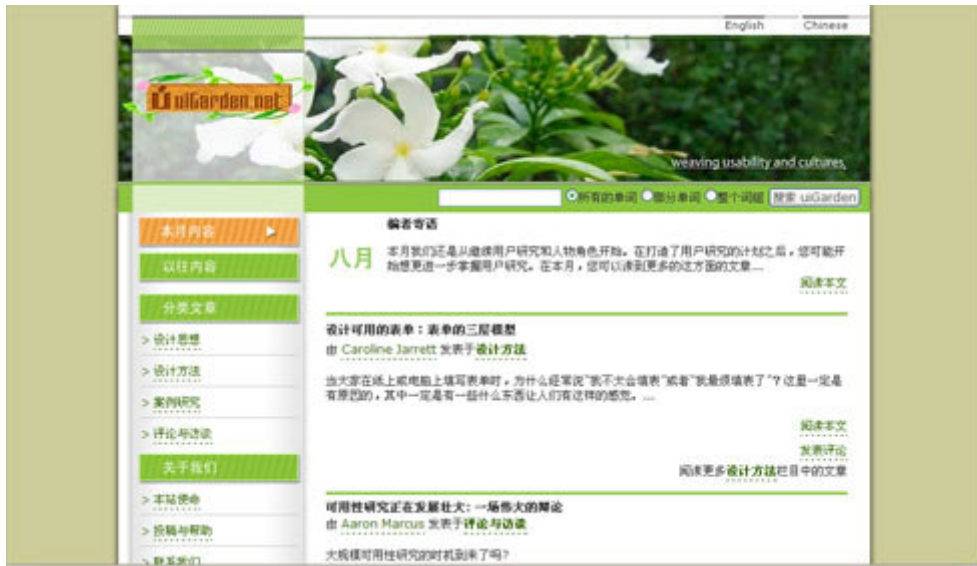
English Chinese

uiGarden.net

weaving usability and cultures.

所有的单词 部分单词 整个词组 搜索 uiGarden

本月内容

以往内容

分类文章

> 设计思想

> 设计方法

> 案例研究

> 评论与访谈

关于我们

> 本站使命

> 投稿与帮助

> 联系我们

编者寄语

八月

本月我们还是从继续用户研究和人物角色开始。在打造了用户研究的计划之后，您可能开始想更进一步掌握用户研究。在本月，您可以读到更多的这方面的文章....

阅读本文

设计可用的表单：表单的三层模型

由 Caroline Jarrett 发表于设计方法

当大家在纸上或电脑上填写表单时，为什么经常说"我不太会填表"或者"我最烦填表了"？这里一定是有原因的，其中一定是有一些什么东西让人们有这样的感觉。...

阅读本文

发表评论

阅读更多设计方法栏目中的文章

可用性研究正在发展壮大：一场伟大的辩论

由 Aaron Marcus 发表于评论与访谈

大规模可用性研究的时机到来了吗？